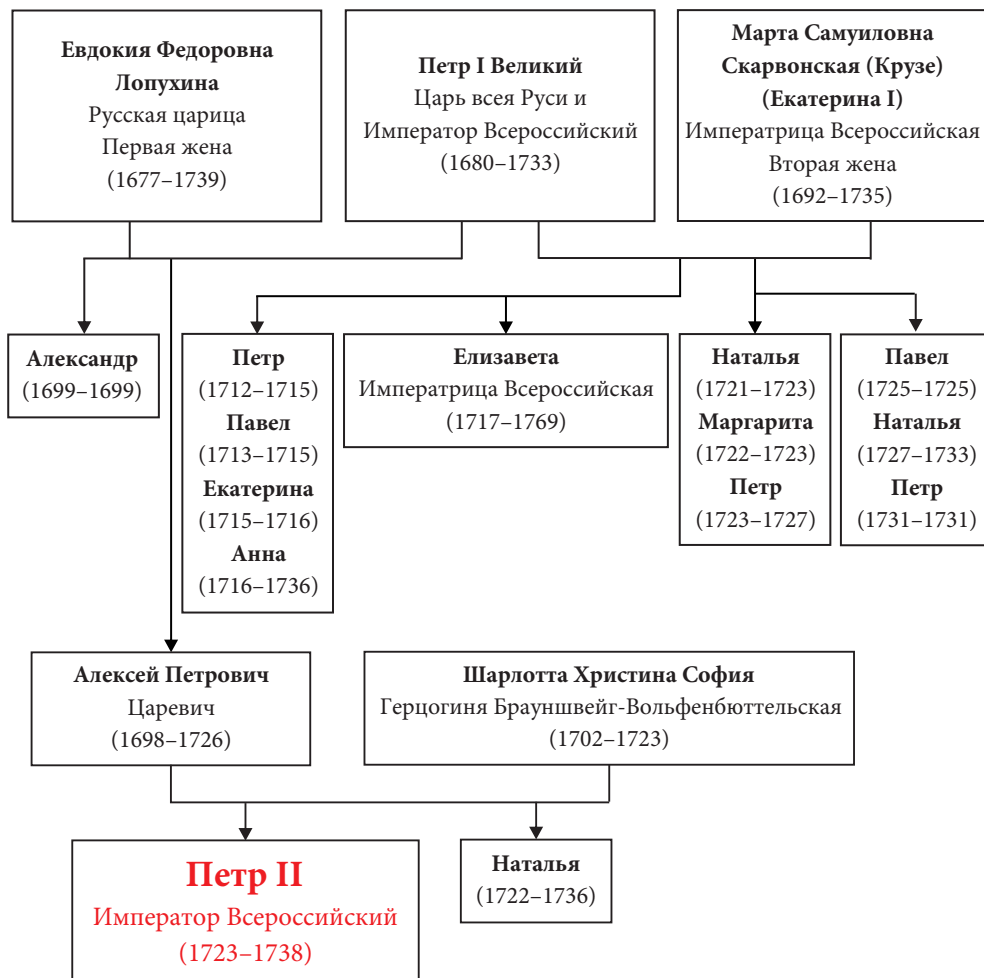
Евдокия Федоровна Лопухина
Русская царица
Первая жена
(1677–1739)

Петр I Великий
Царь всея Руси и
Император Всероссийский
(1680–1733)

Марта Самуиловна Скарвонская (Крузе) (Екатерина I)
Императрица Всероссийская
Вторая жена
(1692–1735)

Александр
(1699–1699)

Петр
(1712–1715)
Павел
(1713–1715)
Екатерина
(1715–1716)
Анна
(1716–1736)

Елизавета
Императрица Всероссийская
(1717–1769)

Наталья
(1721–1723)
Маргарита
(1722–1723)
Петр
(1723–1727)

Павел
(1725–1725)
Наталья
(1727–1733)
Петр
(1731–1731)

Алексей Петрович
Царевич
(1698–1726)

Шарлотта Христина София
Герцогиня Брауншвейг-Вольфенбюттельская
(1702–1723)

Петр II
Император Всероссийский
(1723–1738)

Наталья
(1722–1736)